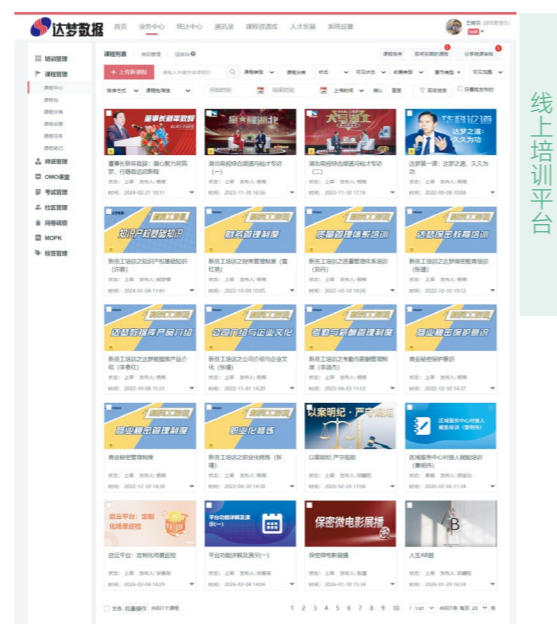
达梦数据

首页 业务中心 组织中心 通讯录 课程资源库 人才发展 系统设置

培训管理
课程管理
课程中心
考试管理
社区管理
问卷调查
MOPK
标签管理

课程列表

+ 上传新课程

董事长蔡年新：雕心魔力赋能，行稳致远新篇章

湖北电视综合频道纯粹主题（一）

湖北电视综合频道纯粹主题（二）

达梦第一课：达梦之道，久久为功

新员工培训之知识产权基础知识

新员工培训之财务管理制度

新员工培训之质量管理体系培训

新员工培训之信息安全保密培训

新员工培训之达梦数据库产品介绍

新员工培训之公司介绍与企业文化

新员工培训之考勤与薪酬管理制度

商业秘密保护培训

商业秘密管理制度

新员工培训之职业化精炼

以案明纪，严守底线

区域服务中心对接人培训

启云平台：定制化场景匹配

平台功能讲解及演示（一）

保密微电影展播

人工AI课

1 2 3 4 5 6 7 8 9 10

线上培训平台